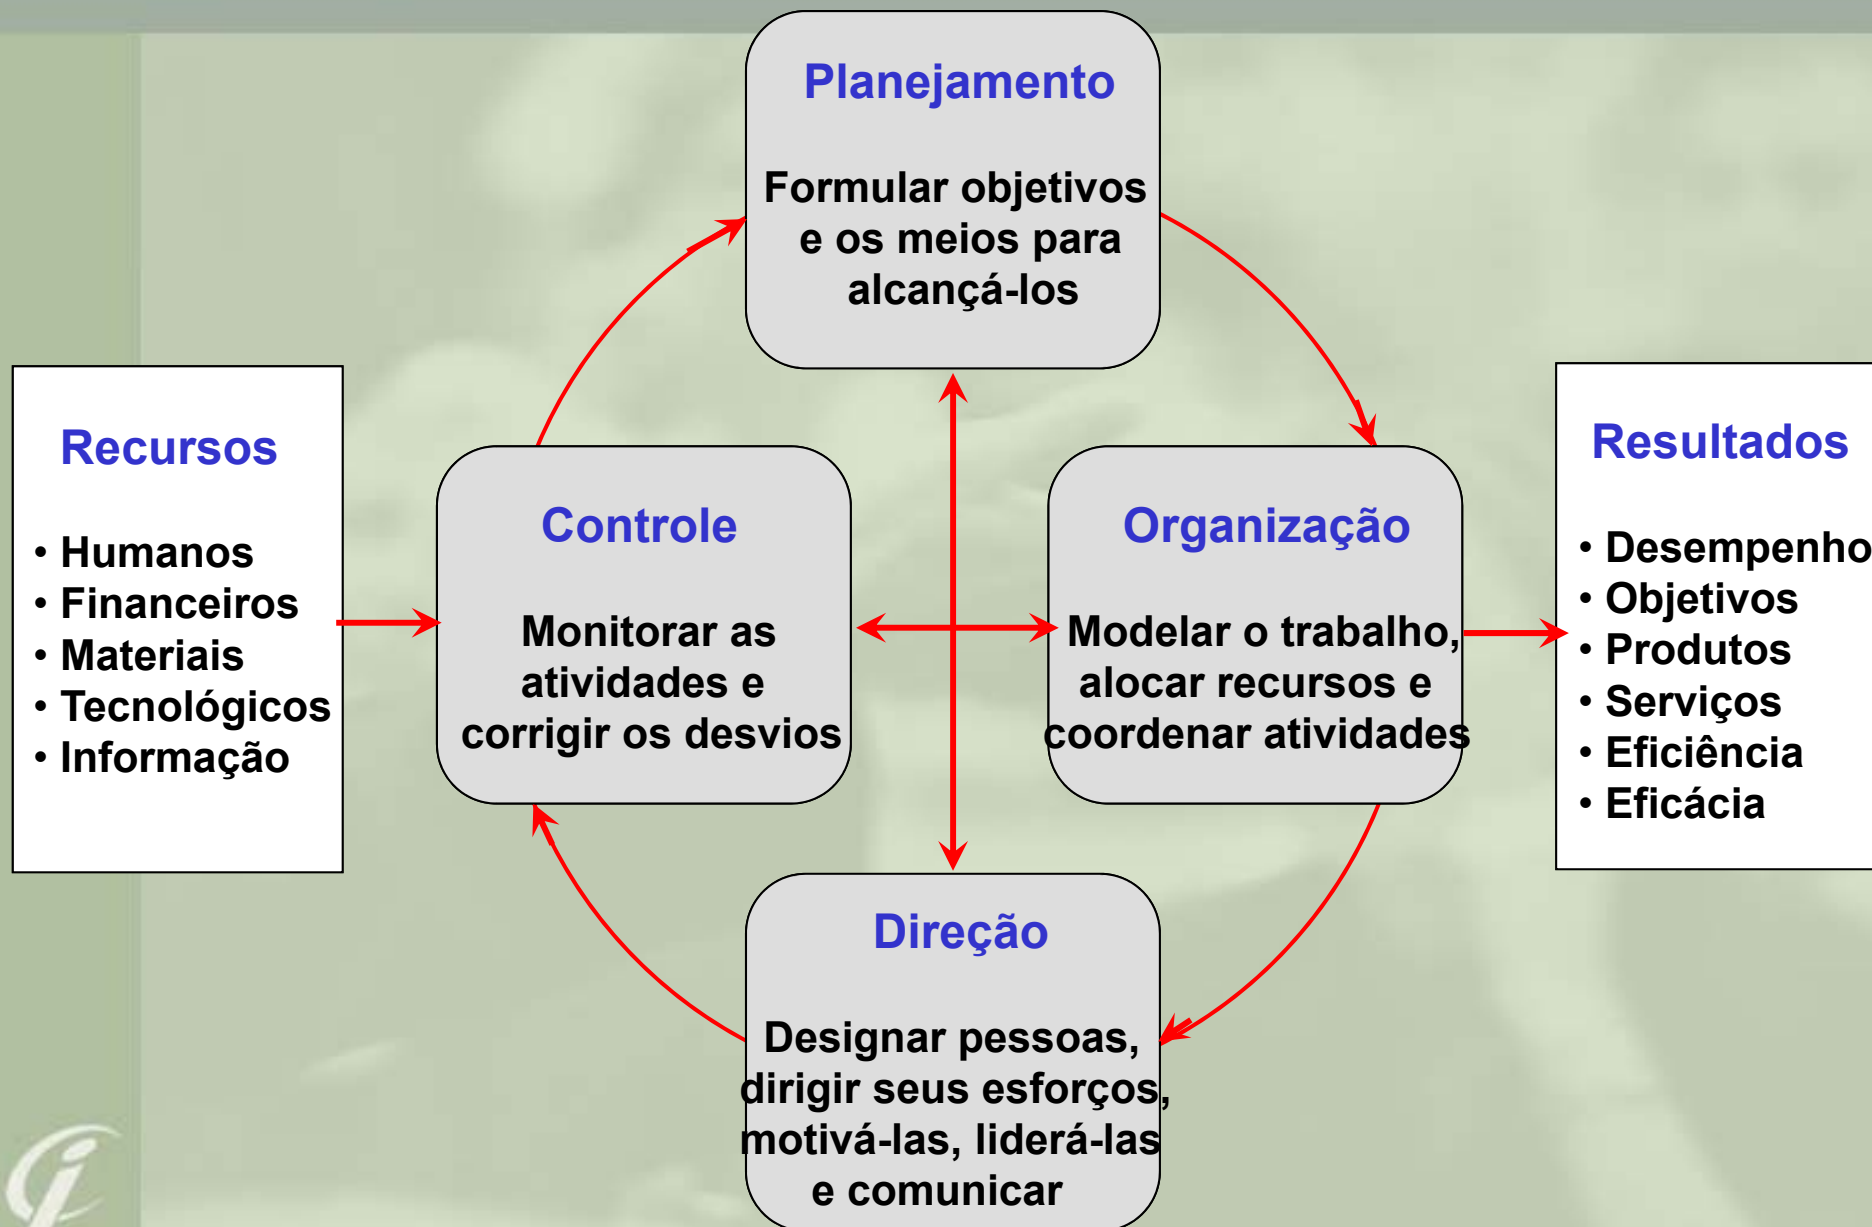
Planejamento

Formular objetivos e os meios para alcançá-los

Recursos

• Humanos
• Financeiros
• Materiais
• Tecnológicos
• Informação

Controle

Monitorar as atividades e corrigir os desvios

Organização

Modelar o trabalho, alocar recursos e coordenar atividades

Resultados

• Desempenho
• Objetivos
• Produtos
• Serviços
• Eficiência
• Eficácia

Direção

Designar pessoas, dirigir seus esforços, motivá-las, liderá-las e comunicar